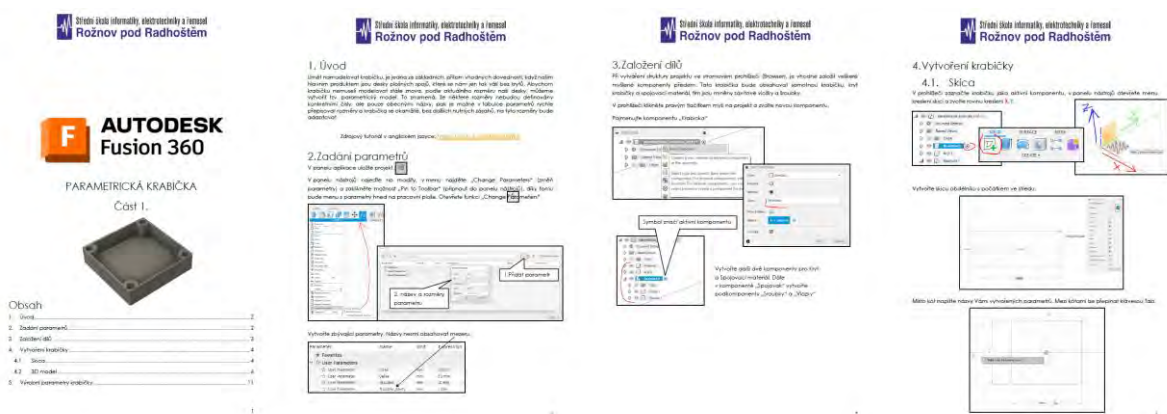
Střední škola informatiky, elektrotechniky a řemesel
Rožnov pod Radhoštěm

AUTODESK
Fusion 360

PARAMETRICKÁ KRABIČKA

Část 1.

Obsah

1. Úvod 2
2. Zadání parametrů 2
3. Založení dílů 3
4. Vytvoření krabičky 4
4.1 Skica 4
4.2 3D model 6
5. Vývoření parametry krabičky 11

1

Střední škola informatiky, elektrotechniky a řemesel
Rožnov pod Radhoštěm

1. Úvod

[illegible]

Zdrojový tutoriál v anglickém jazyce: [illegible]

2. Zadání parametrů

V panelu aplikace uložte projekt.

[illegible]

1. Přidat parametr

2. Název a rozměry parametru

Vytvořte základní parametry. Názvy tvoří obsahovat mezeru.

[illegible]

Střední škola informatiky, elektrotechniky a řemesel
Rožnov pod Radhoštěm

3. Založení dílů

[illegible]

Pojmenujte komponentu „Krabička"

Symbol značí aktivní komponentu

Vytvořte další dvě komponenty pro kryt a Spojovací materiál. Dále v komponentě „Spojovák" vytvořte podkomponenty „Šroubky" a „Vlepy"

Střední škola informatiky, elektrotechniky a řemesel
Rožnov pod Radhoštěm

4. Vytvoření krabičky

4.1. Skica

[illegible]

Vytvořte skicu obdélníku s počátkem ve středu.

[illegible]